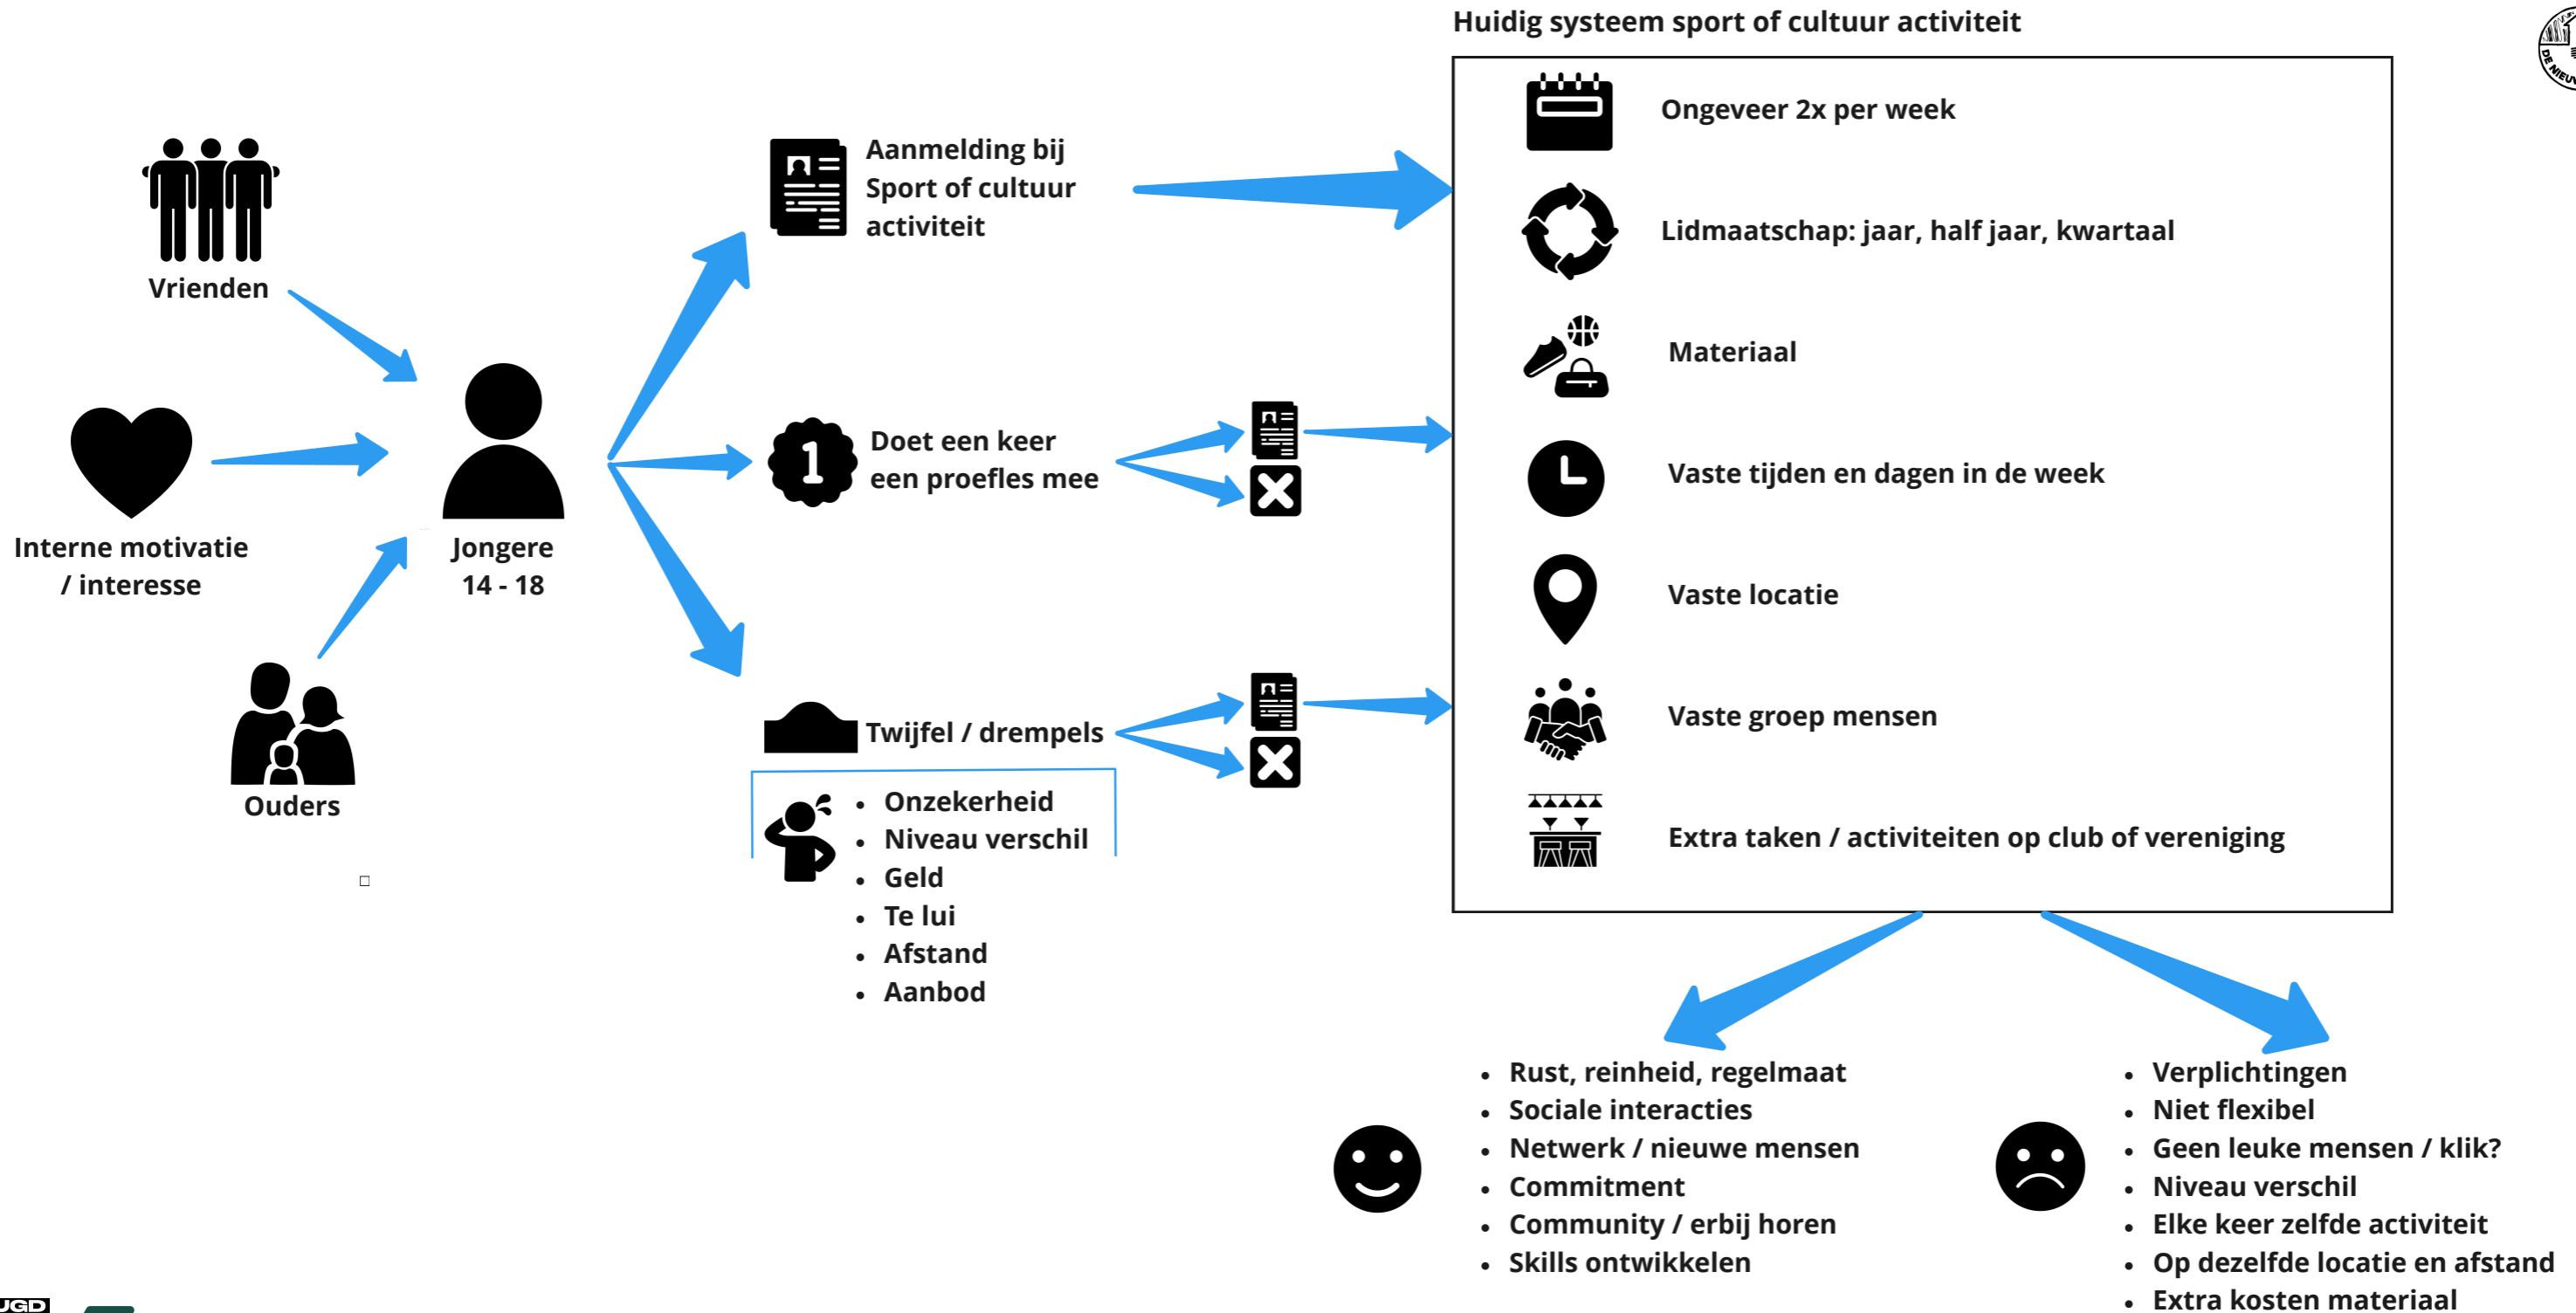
Huidig systeem sport of cultuur activiteit

Vrienden

Interne motivatie / interesse

Ouders

Jongere 14 - 18

Aanmelding bij Sport of cultuur activiteit

Doet een keer een proefles mee

Twijfel / drempels

- Onzekerheid
- Niveau verschil
- Geld
- Te lui
- Afstand
- Aanbod

Ongeveer 2x per week

Lidmaatschap: jaar, half jaar, kwartaal

Materiaal

Vaste tijden en dagen in de week

Vaste locatie

Vaste groep mensen

Extra taken / activiteiten op club of vereniging

- Rust, reinheid, regelmaat
- Sociale interacties
- Netwerk / nieuwe mensen
- Commitment
- Community / erbij horen
- Skills ontwikkelen

- Verplichtingen
- Niet flexibel
- Geen leuke mensen / klik?
- Niveau verschil
- Elke keer zelfde activiteit
- Op dezelfde locatie en afstand
- Extra kosten materiaal

UGD